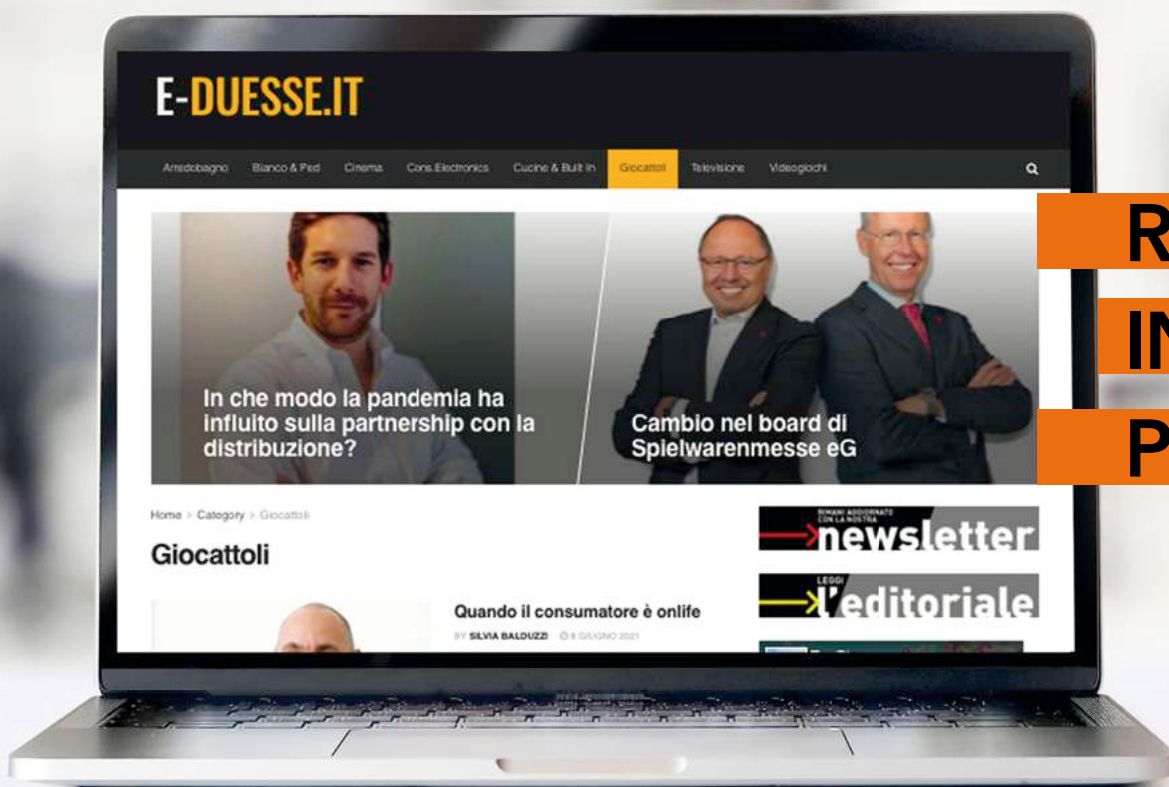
E-DUESSE.IT

Arredobagno Bianco & Ped Cinema Cons.Electronics Cucine & Built In Giocattoli Televisione Videogiochi

R
IN
P

In che modo la pandemia ha influito sulla partnership con la distribuzione?

Cambio nel board di Spielwarenmesse eG

Home > Category > Giocattoli

Giocattoli

Quando il consumatore è onlife

BY SILVIA BALDUZZI 8 GIUGNO 2021

RIMANI AGGIORNATO CON LA NOSTRA
newsletter

LEGGI
l'editoriale